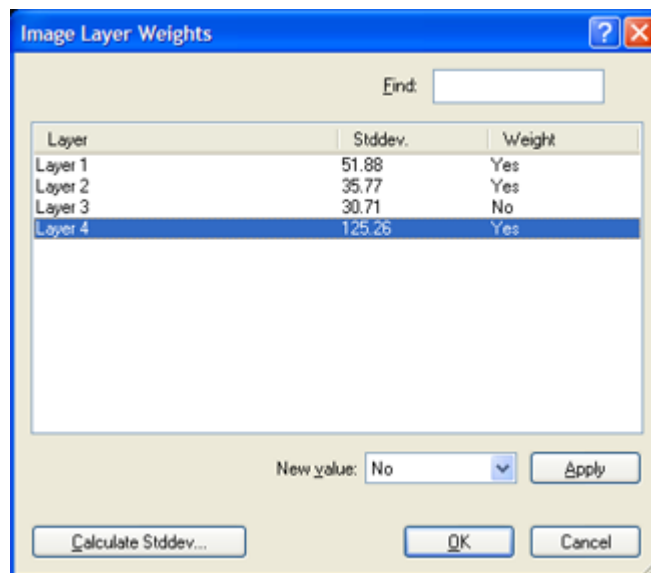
Image Layer Weights

?

Find:

| Layer | Stddev. | Weight |
|---|---|---|
| Layer 1 | 51.88 | Yes |
| Layer 2 | 35.77 | Yes |
| Layer 3 | 30.71 | No |
| Layer 4 | 125.26 | Yes |

New value: No

Apply

Calculate Stddev...

OK

Cancel